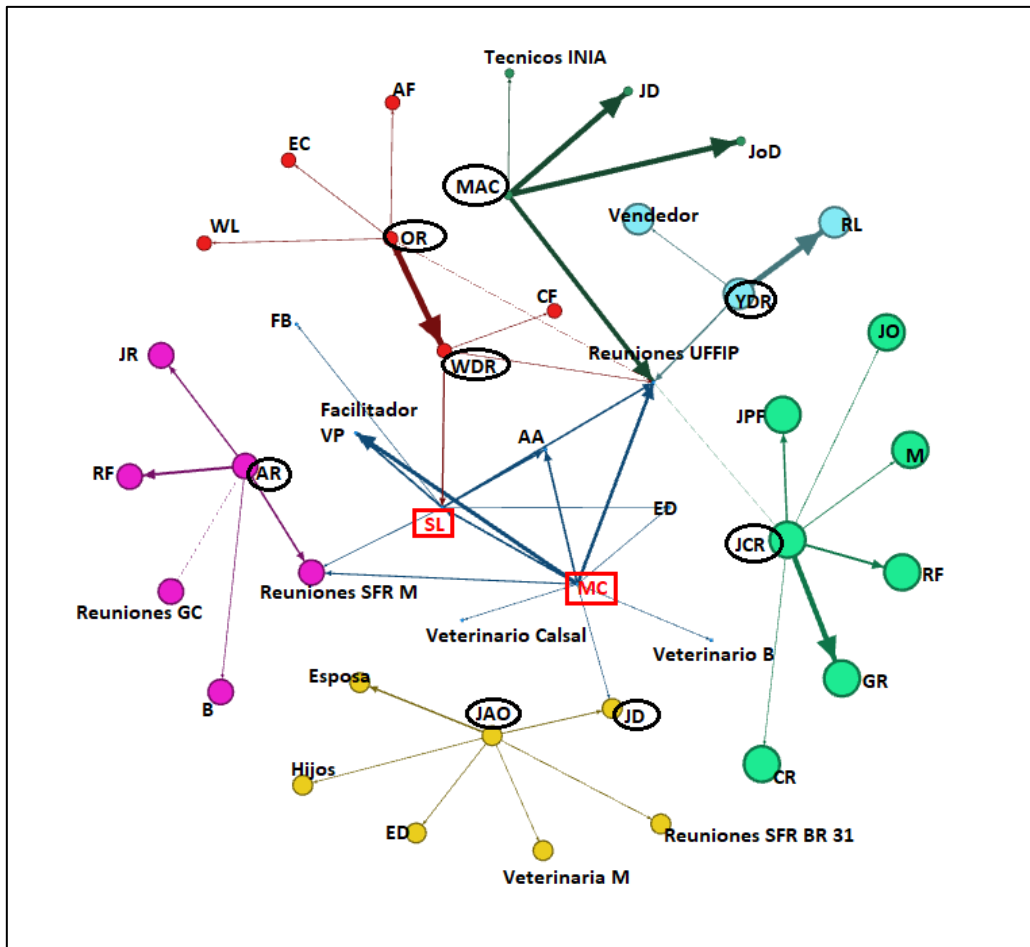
Tecnicos INIA
AF
JD
EC
JoD
MAC
WL
OR
Vendedor
RL
CF
YDR
FB
JR
WDR
Reuniones UFFIP
JO
Facilitador VP
AA
JPF
M
RF
AR
SL
ED
JCR
RF
Reuniones SFR M
MC
Reuniones GC
Veterinario Calsal
Veterinario B
GR
Esposa
JAO
JD
B
Hijos
CR
ED
Reuniones SFR BR 31
Veterinaria M